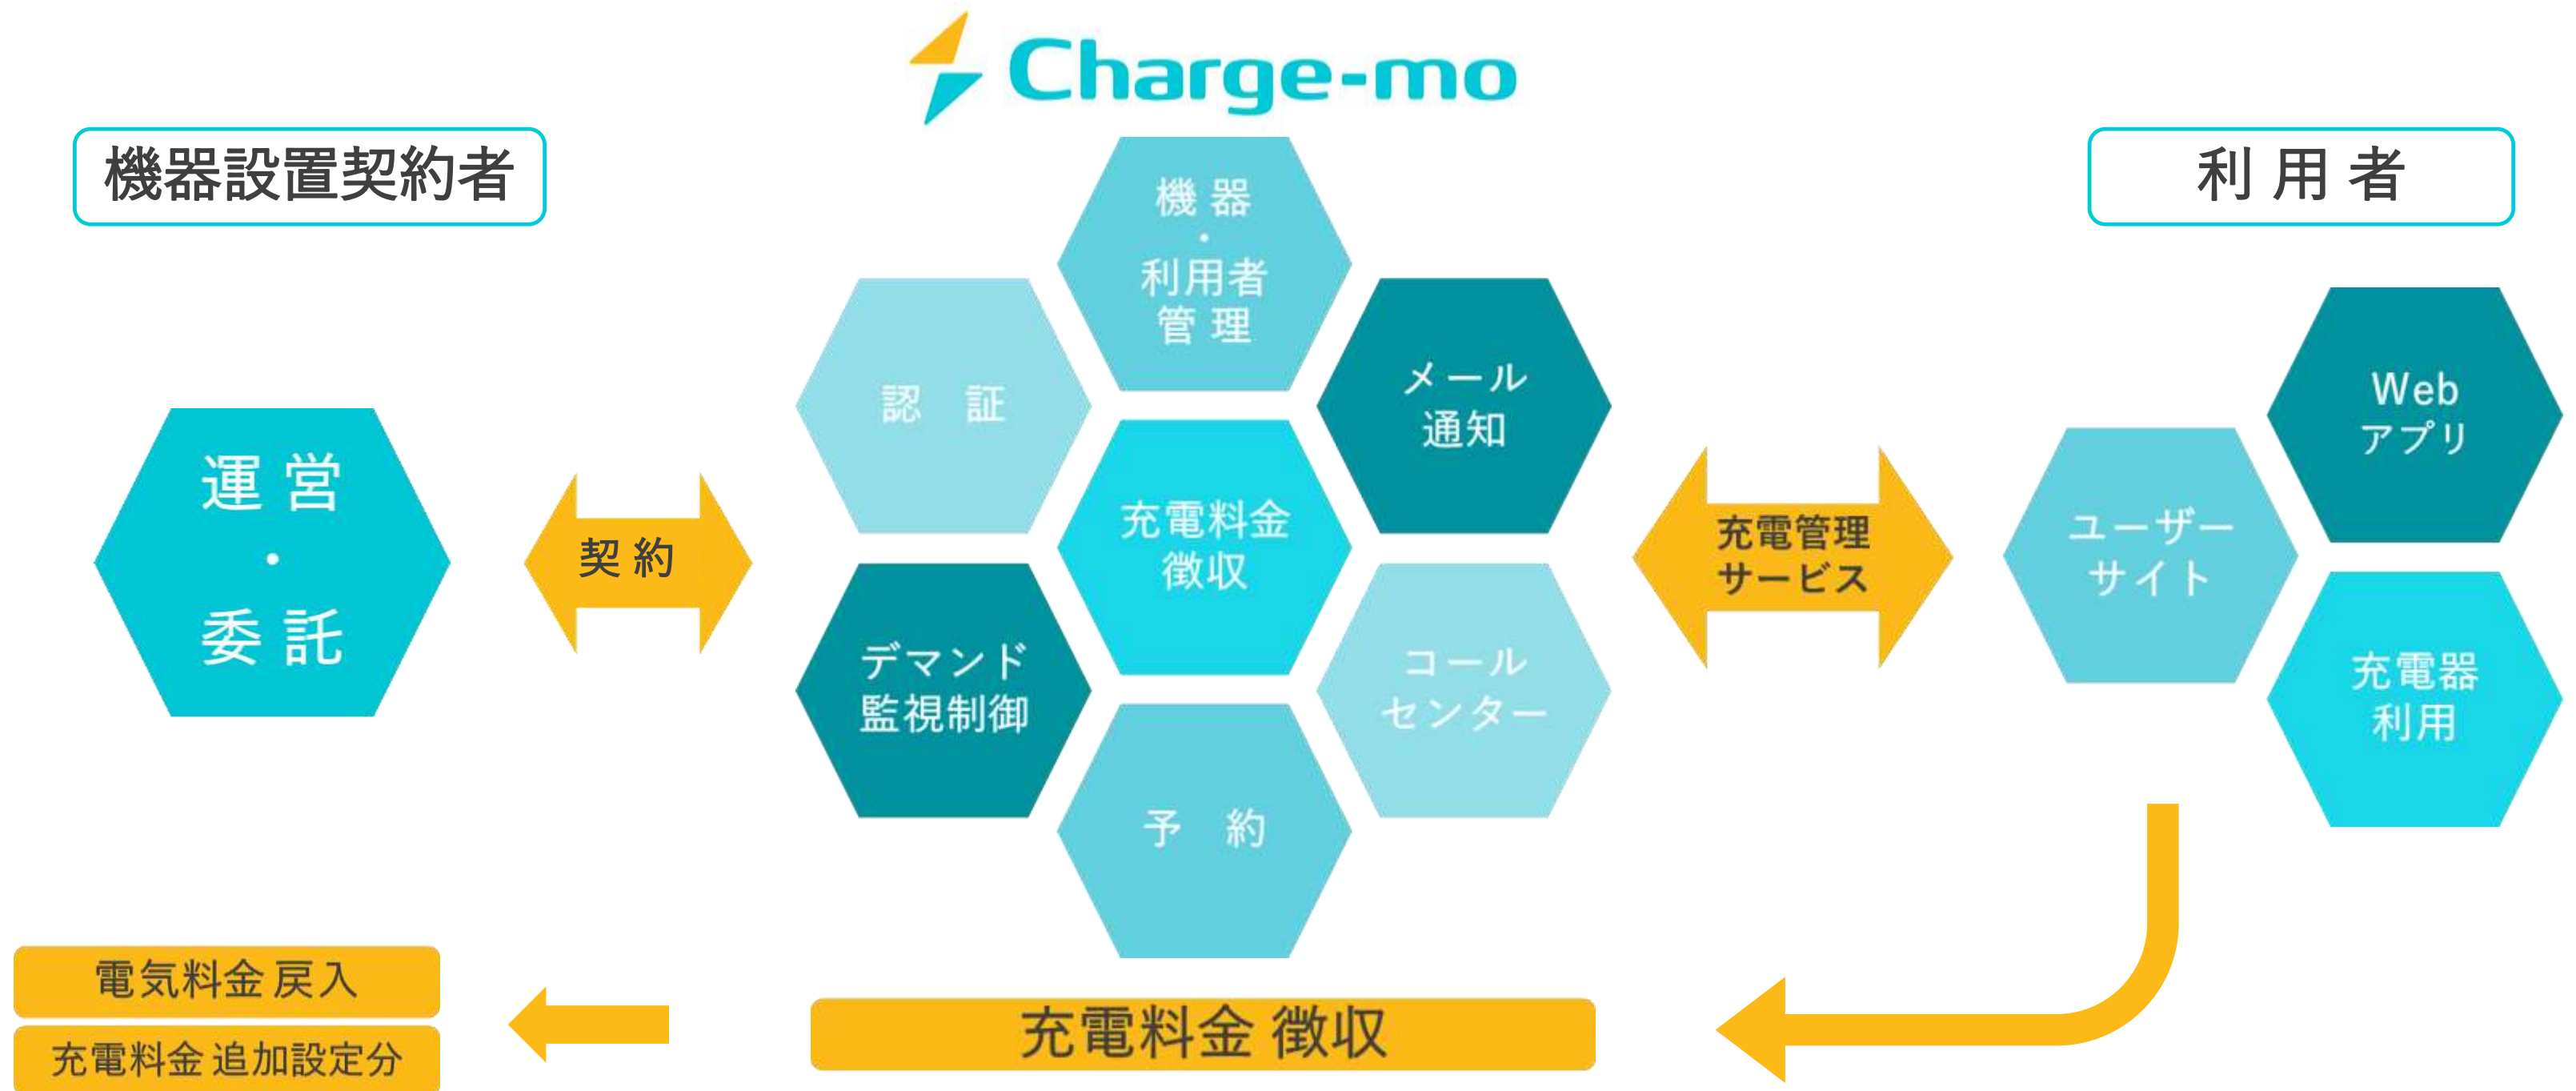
Charge-mo

機器設置契約者

利用者

運営
・
委託

契約

機器
・
利用者
管理

認証

メール
通知

充電料金
徴収

デマンド
監視制御

コール
センター

予約

充電管理
サービス

Web
アプリ

ユーザー
サイト

充電器
利用

電気料金 戻入

充電料金 追加設定分

充電料金 徴収